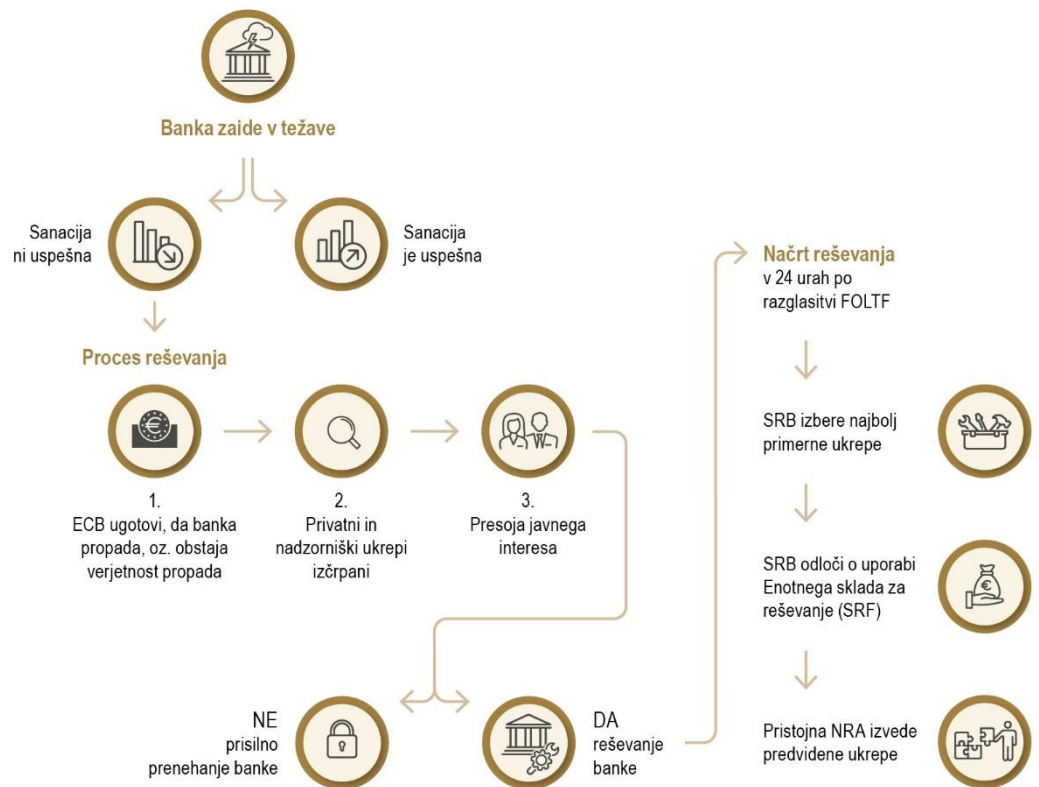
Banka zaide v težave

Sanacija ni uspešna

Sanacija je uspešna

Proces reševanja

1.
ECB ugotovi, da banka propada, oz. obstaja verjetnost propada

2.
Privatni in nadzorniški ukrepi izčrpani

3.
Presoja javnega interesa

NE
prisilno prenehanje banke

DA
reševanje banke

Načrt reševanja
v 24 urah po razglasitvi FOLTF

SRB izbere najbolj primerne ukrepe

SRB odloči o uporabi Enotnega sklada za reševanje (SRF)

Pristojna NRA izvede predvidene ukrepe